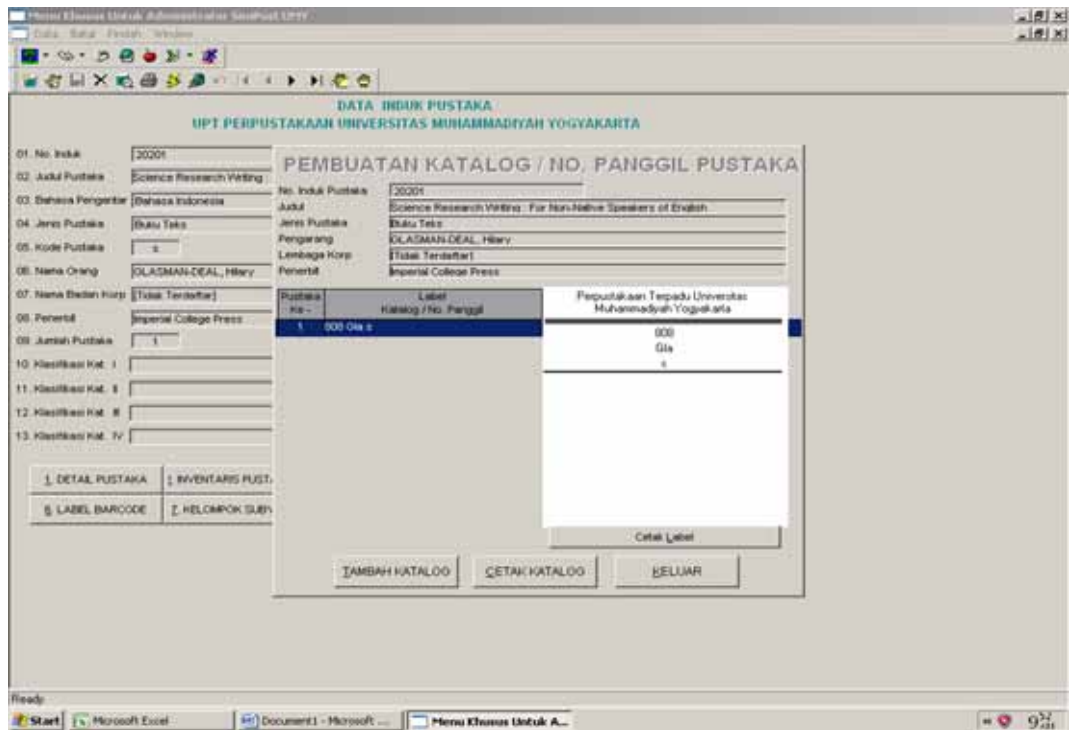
Menu Khusus Untuk Administrator SimPus UMY
Data Batal Finish Window

DATA INDUK PUSTAKA
UPT PERPUSTAKAAN UNIVERSITAS MUHAMMADIYAH YOGYAKARTA

01. No. Induk 20201
02. Judul Pustaka Science Research Writing
03. Bahasa Pengantar Bahasa Indonesia
04. Jenis Pustaka Buku Teks
05. Kode Pustaka s
06. Nama Orang GLASMAN-DEAL, Hilary
07. Nama Badan Korp [Tidak Terdaftar]
08. Penerbit Imperial College Press
09. Jumlah Pustaka 1
10. Klasifikasi Kat. I
11. Klasifikasi Kat. II
12. Klasifikasi Kat. III
13. Klasifikasi Kat. IV

1. DETAIL PUSTAKA
2. INVENTARIS PUST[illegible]
6. LABEL BARCODE
7. KELOMPOK SUB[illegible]

PEMBUATAN KATALOG / NO. PANGGIL PUSTAKA
No. Induk Pustaka 20201
Judul Science Research Writing : For Non-Native Speakers of English
Jenis Pustaka Buku Teks
Pengarang GLASMAN-DEAL, Hilary
Lembaga Korp [Tidak Terdaftar]
Penerbit Imperial College Press

| Pustaka Ke - | Label Katalog / No. Panggil |
|---|---|
| 1 | 000 Gla s |

Perpustakaan Terpadu Universitas Muhammadiyah Yogyakarta
000
Gla
s

Cetak Label
TAMBAH KATALOG
CETAK KATALOG
KELUAR

Ready
Start Microsoft Excel Document1 - Microsoft ... Menu Khusus Untuk A...